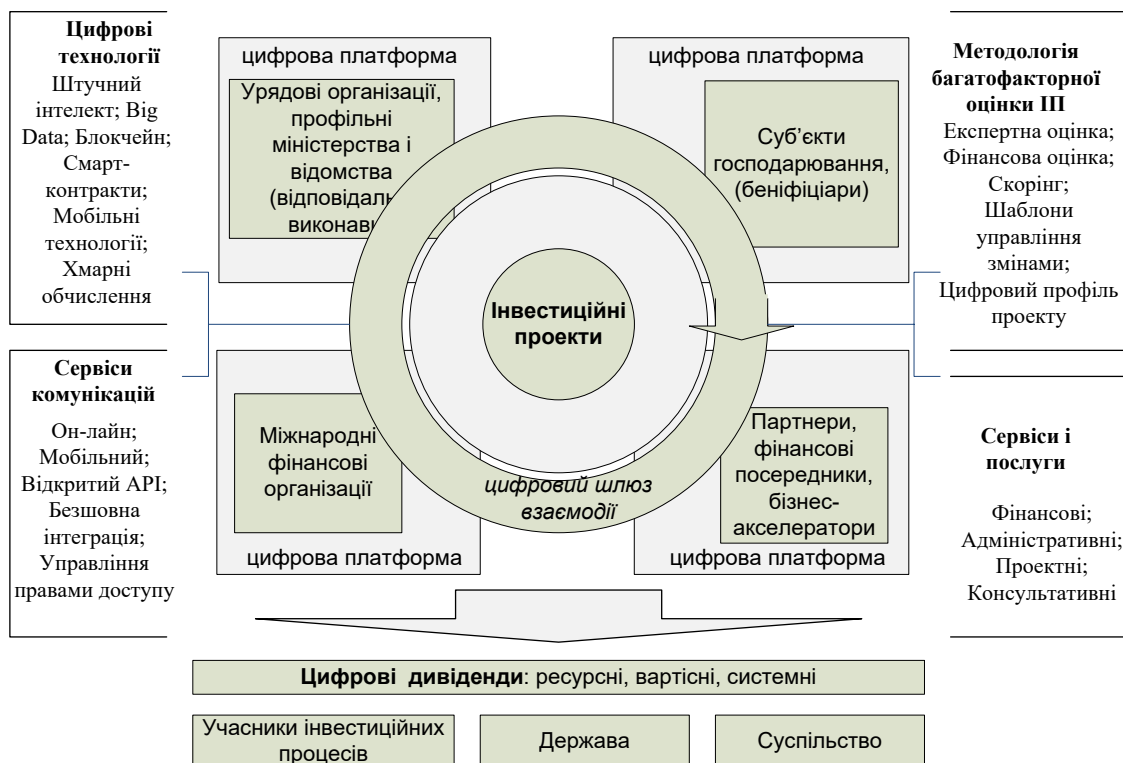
Цифрові технології
Штучний інтелект; Big Data; Блокчейн; Смарт-контракти; Мобільні технології; Хмарні обчислення

цифрова платформа
Урядові організації, профільні міністерства і відомства (відповідальні виконав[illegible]

цифрова платформа
Суб'єкти господарювання, (беніфіціари)

Методологія багатофакторної оцінки ІП
Експертна оцінка; Фінансова оцінка; Скорінг; Шаблони управління змінами; Цифровий профіль проекту

Інвестиційні проекти

Сервіси комунікацій
Он-лайн; Мобільний; Відкритий API; Безшовна інтеграція; Управління правами доступу

Міжнародні фінансові організації
цифрова платформа

цифровий шлюз взаємодії

Партнери, фінансові посередники, бізнес-акселератори
цифрова платформа

Сервіси і послуги
Фінансові; Адміністративні; Проектні; Консультативні

Цифрові дивіденди: ресурсні, вартісні, системні

Учасники інвестиційних процесів
Держава
Суспільство